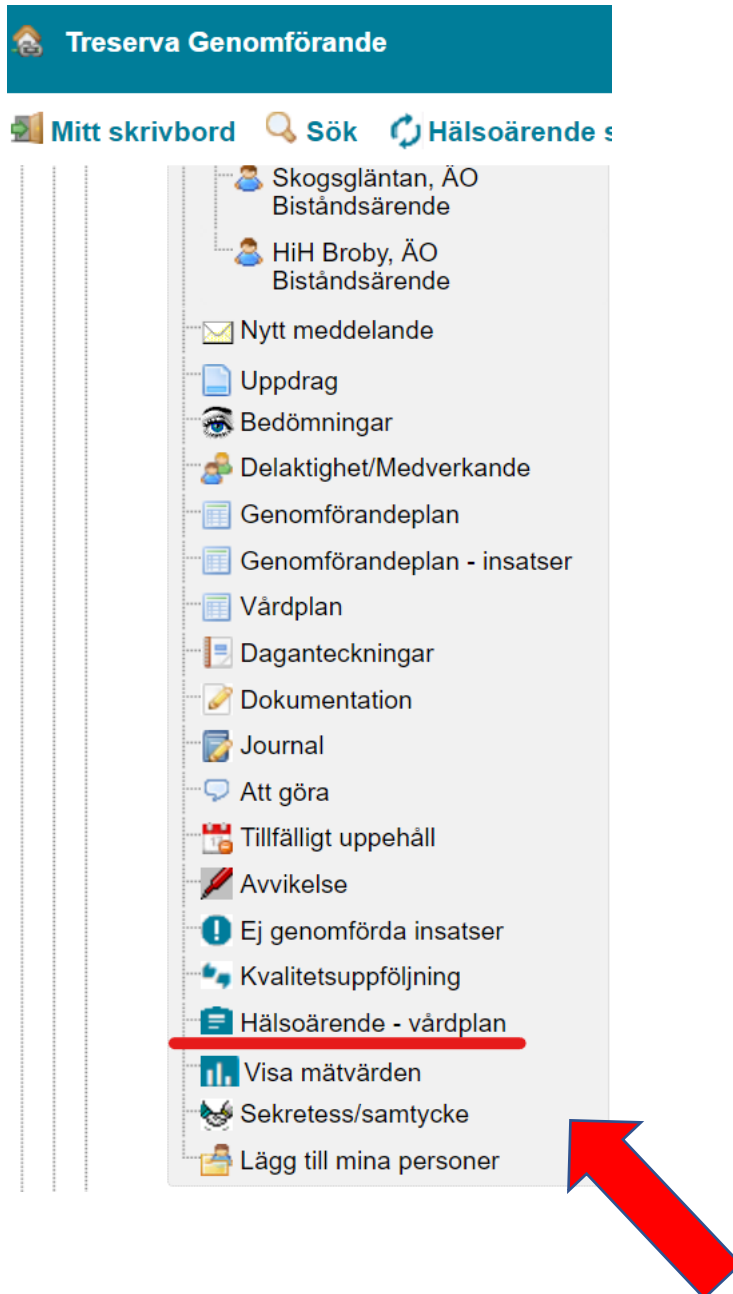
Treserva Genomförande

Mitt skrivbord Sök Hälsoärende s

Skogsgläntan, ÄO Biståndsärende

HiH Broby, ÄO Biståndsärende

Nytt meddelande

Uppdrag

Bedömningar

Delaktighet/Medverkande

Genomförandeplan

Genomförandeplan - insatser

Vårdplan

Daganteckningar

Dokumentation

Journal

Att göra

Tillfälligt uppehåll

Avvikelse

Ej genomförda insatser

Kvalitetsuppföljning

Hälsoärende - vårdplan

Visa mätvärden

Sekretess/samtycke

Lägg till mina personer